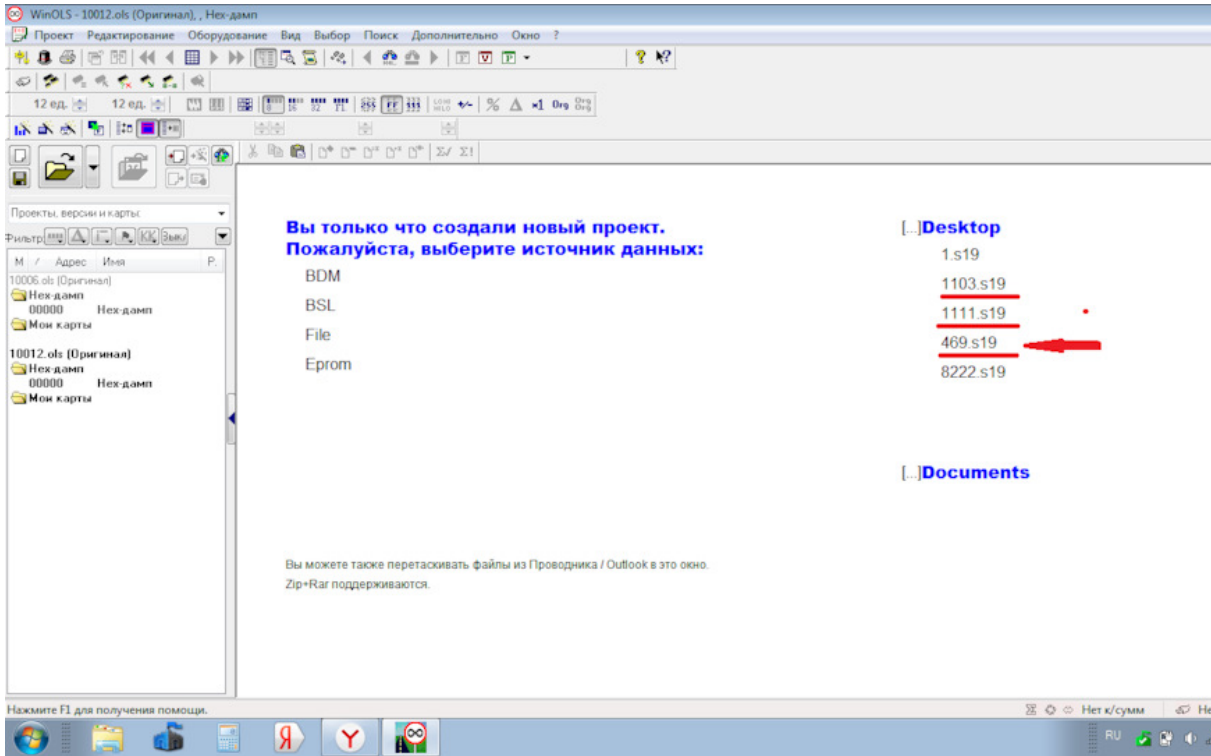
WinOLS - 10012.ols (Оригинал), , Hex-дамп

Проект Редактирование Оборудование Вид Выбор Поиск Дополнительно Окно ?

12 ед. 12 ед.

Проекты, версии и карты

Фильтр

М / Адрес Имя Р.

10006.ols (Оригинал)
Hex-дамп
00000 Hex-дамп
Мои карты

10012.ols (Оригинал)
Hex-дамп
00000 Hex-дамп
Мои карты

Вы только что создали новый проект.
Пожалуйста, выберите источник данных:

BDM

BSL

File

Eprom

[...]Desktop

1.s19

1103.s19

1111.s19

469.s19

8222.s19

[...]Documents

Вы можете также перетаскивать файлы из Проводника / Outlook в это окно.

Zip+Rar поддерживаются.

Нажмите F1 для получения помощи.

Нет к/сумм

RU